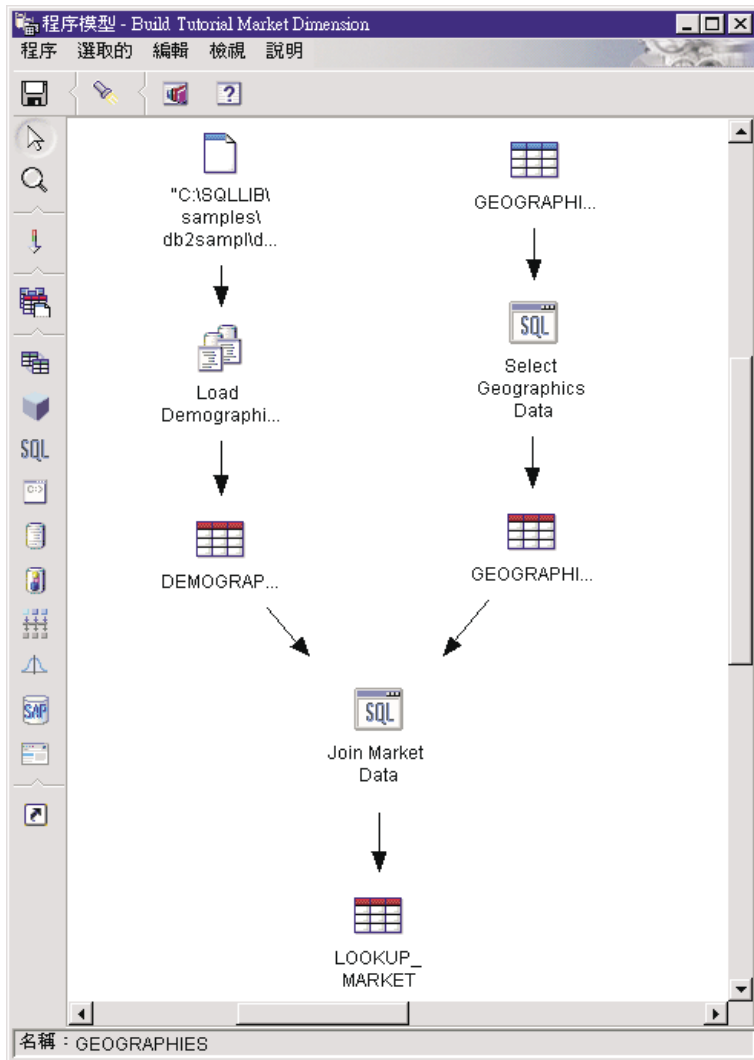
程序模型 - Build Tutorial Market Dimension

程序 選取的 編輯 檢視 說明

SQL

"C:\SQLLIB\samples\db2sampl\d...

GEOGRAPHI...

Load Demographi...

SQL

Select Geographics Data

DEMOGRAP...

GEOGRAPHI...

SQL

Join Market Data

LOOKUP_MARKET

名稱：GEOGRAPHIES